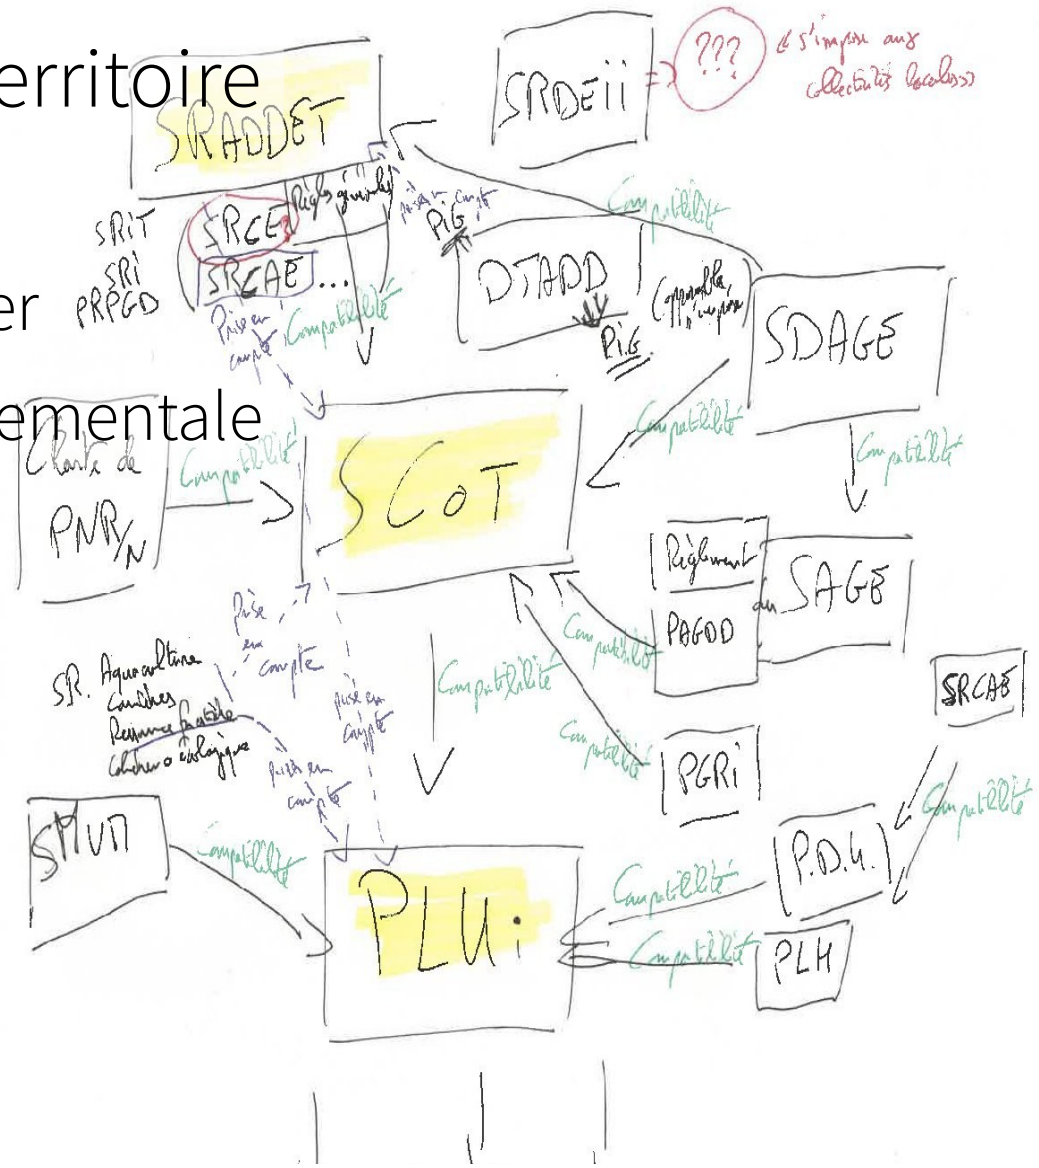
erritoire

er

ementale

SRADDET

SRDEII

???

s'impose aux collectivités locales

SRIT
SRI
PRPGD

SRCE

SRCAE ...

Règles générales

Prise en compte

PIG

Compatibilité

DTADD

PIG

Compatibilité / prise en compte

SDAGE

Prise en compte

Compatibilité

Compatibilité

Charte de PNR/N

Compatibilité

SCoT

Compatibilité

Règlement

PAGDD

SAGE

Compatibilité

Prise en compte

Prise en compte

Compatibilité

SR. Aquaculture
Carrières
Ressource forestière
Cohérence écologique

Prise en compte

Compatibilité

PGRI

SRCAE

SMVM

Compatibilité

PLUi

Compatibilité

P.D.U.

Compatibilité

Compatibilité

PLH